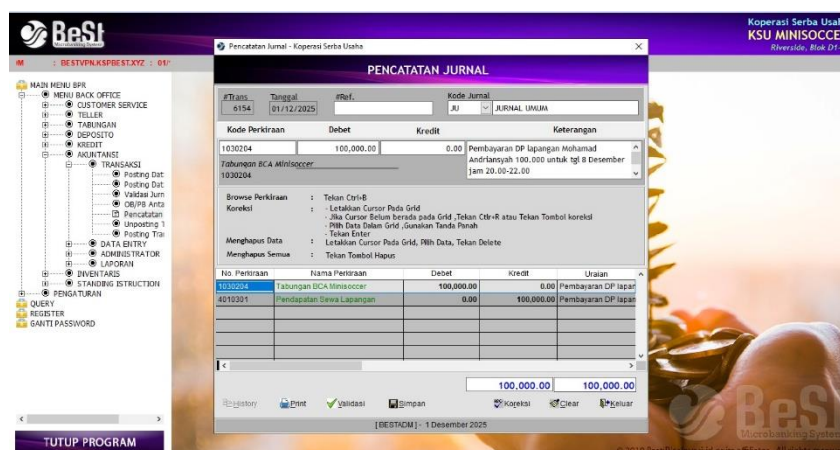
BeSt
Microbanking System

Koperasi Serba Usah
KSU MINISOCCE
Riverside, Blok D1

: BESTVPN.KSPBEST.XYZ : 01/

MAIN MENU BPR
MENU BACK OFFICE
CUSTOMER SERVICE
TELLER
TABUNGAN
DEPOSITO
KREDIT
AKUNTANSI
TRANSAKSI
Posting Dat
Posting Dat
Validasi Jurn
DB/PB Anta
Pencatatan
Unposting T
Posting Tra
DATA ENTRY
ADMINISTRATOR
LAPORAN
INVENTARIS
STANDING ISTRUCTION
PENGATURAN
QUERY
REGISTER
GANTI PASSWORD

TUTUP PROGRAM

Pencatatan Jurnal - Koperasi Serba Usaha

PENCATATAN JURNAL

#Trans 6154
Tanggal 01/12/2025
#Ref.
Kode Jurnal JU JURNAL UMUM

Kode Perkiraan | Debet | Kredit | Keterangan
1030204 | 100,000.00 | 0.00 | Pembayaran DP lapangan Mohamad Andriansyah 100.000 untuk tgl 8 Desember jam 20.00-22.00

Tabungan BCA Minisoccer
1030204

Browse Perkiraan : Tekan Ctrl+B
Koreksi : - Letakkan Cursor Pada Grid
- Jika Cursor Belum berada pada Grid ,Tekan Ctrl+R atau Tekan Tombol koreksi
- Pilih Data Dalam Grid ,Gunakan Tanda Panah
- Tekan Enter
Menghapus Data : Letakkan Cursor Pada Grid, Pilih Data, Tekan Delete
Menghapus Semua : Tekan Tombol Hapus

| No. Perkiraan | Nama Perkiraan | Debet | Kredit | Uraian |
|---|---|---|---|---|
| 1030204 | Tabungan BCA Minisoccer | 100,000.00 | 0.00 | Pembayaran DP lapan |
| 4010301 | Pendapatan Sewa Lapangan | 0.00 | 100,000.00 | Pembayaran DP lapan |

100,000.00 100,000.00

History Print Validasi Simpan Koreksi Clear Keluar

[BESTADM] - 1 Desember 2025

BeSt
Microbanking System